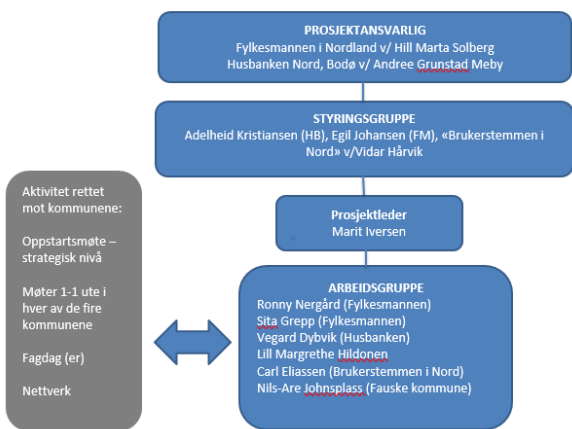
PROSJEKTANSVARLIG
Fylkesmannen i Nordland v/ Hill Marta Solberg
Husbanken Nord, Bodø v/ Andree Grunstad Meby

STYRINGSGRUPPE
Adelheid Kristiansen (HB), Egil Johansen (FM), «Brukerstemmen i Nord» v/Vidar Hårvik

Prosjektleder
Marit Iversen

ARBEIDSGRUPPE
Ronny Nergård (Fylkesmannen)
Sita Grepp (Fylkesmannen)
Vegard Dybvik (Husbanken)
Lill Margrethe Hildonen
Carl Eliassen (Brukerstemmen i Nord)
Nils-Are Johnsplass (Fauske kommune)

Aktivitet rettet mot kommunene:

Oppstartsmøte – strategisk nivå

Møter 1-1 ute i hver av de fire kommunene

Fagdag (er)

Nettverk